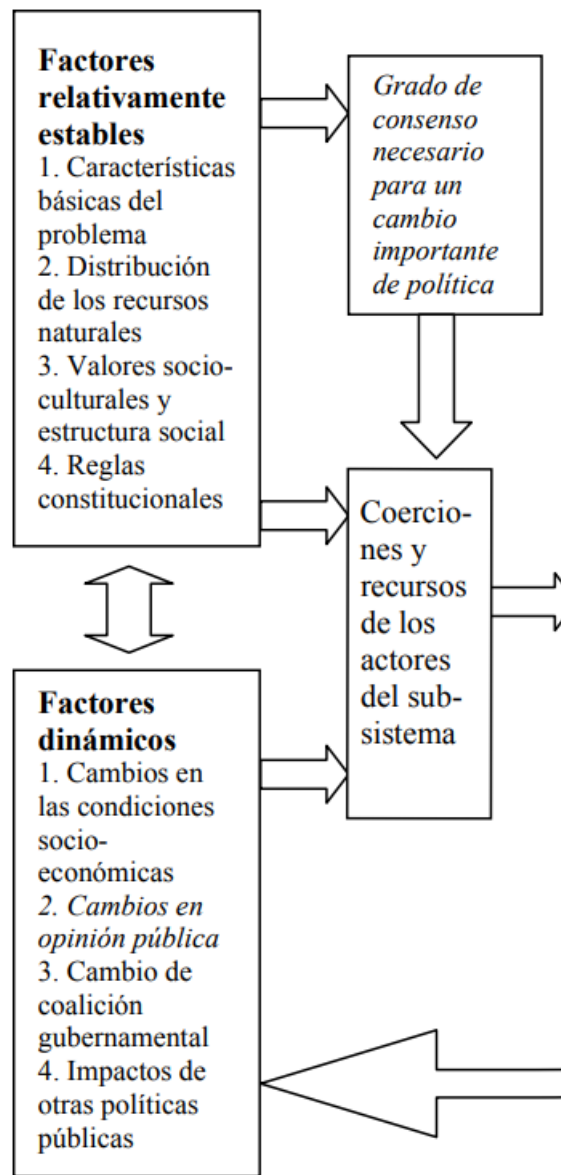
**Factores relativamente estables**
1. Características básicas del problema
2. Distribución de los recursos naturales
3. Valores socio-culturales y estructura social
4. Reglas constitucionales

*Grado de consenso necesario para un cambio importante de política*

Coerciones y recursos de los actores del sub-sistema

**Factores dinámicos**
1. Cambios en las condiciones socio-económicas
*2. Cambios en opinión pública*
3. Cambio de coalición gubernamental
4. Impactos de otras políticas públicas